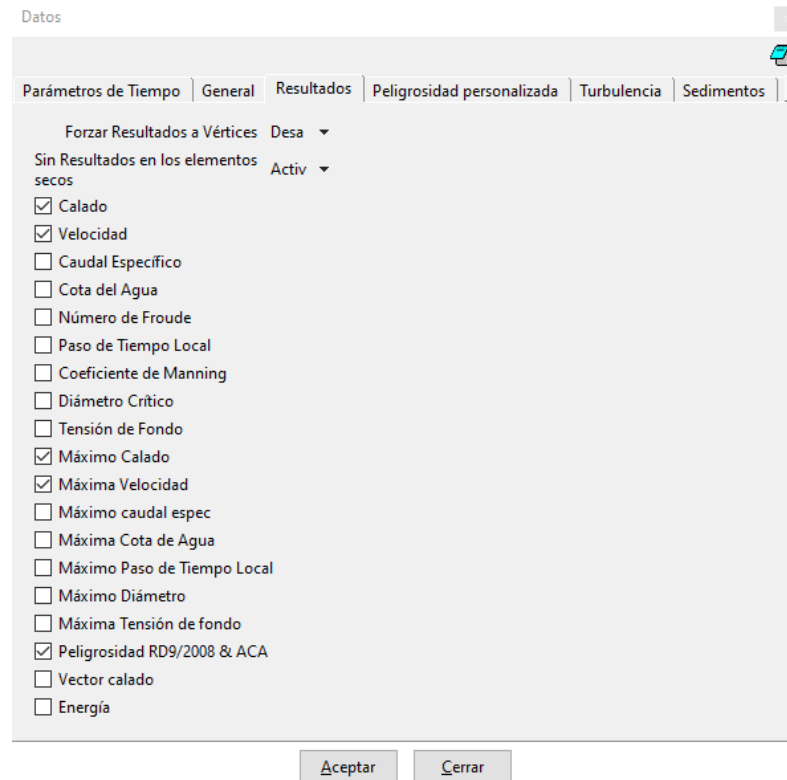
Datos

Parámetros de Tiempo | General | Resultados | Peligrosidad personalizada | Turbulencia | Sedimentos

Forzar Resultados a Vértices Desa

Sin Resultados en los elementos secos Activ

☑ Calado
☑ Velocidad
☐ Caudal Específico
☐ Cota del Agua
☐ Número de Froude
☐ Paso de Tiempo Local
☐ Coeficiente de Manning
☐ Diámetro Crítico
☐ Tensión de Fondo
☑ Máximo Calado
☑ Máxima Velocidad
☐ Máximo caudal espec
☐ Máxima Cota de Agua
☐ Máximo Paso de Tiempo Local
☐ Máximo Diámetro
☐ Máxima Tensión de fondo
☑ Peligrosidad RD9/2008 & ACA
☐ Vector calado
☐ Energía

Aceptar Cerrar